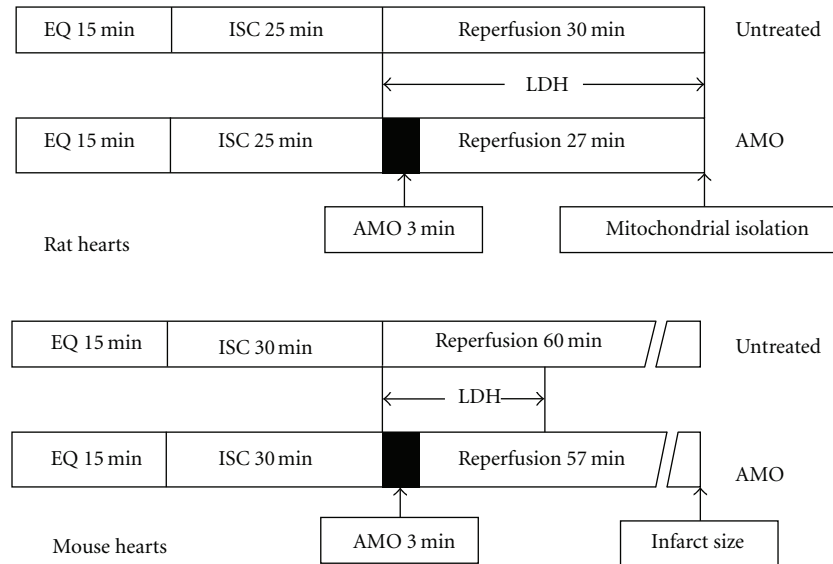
EQ 15 min
ISC 25 min
Reperfusion 30 min
Untreated
LDH
EQ 15 min
ISC 25 min
Reperfusion 27 min
AMO
AMO 3 min
Mitochondrial isolation
Rat hearts

EQ 15 min
ISC 30 min
Reperfusion 60 min
Untreated
LDH
EQ 15 min
ISC 30 min
Reperfusion 57 min
AMO
AMO 3 min
Infarct size
Mouse hearts